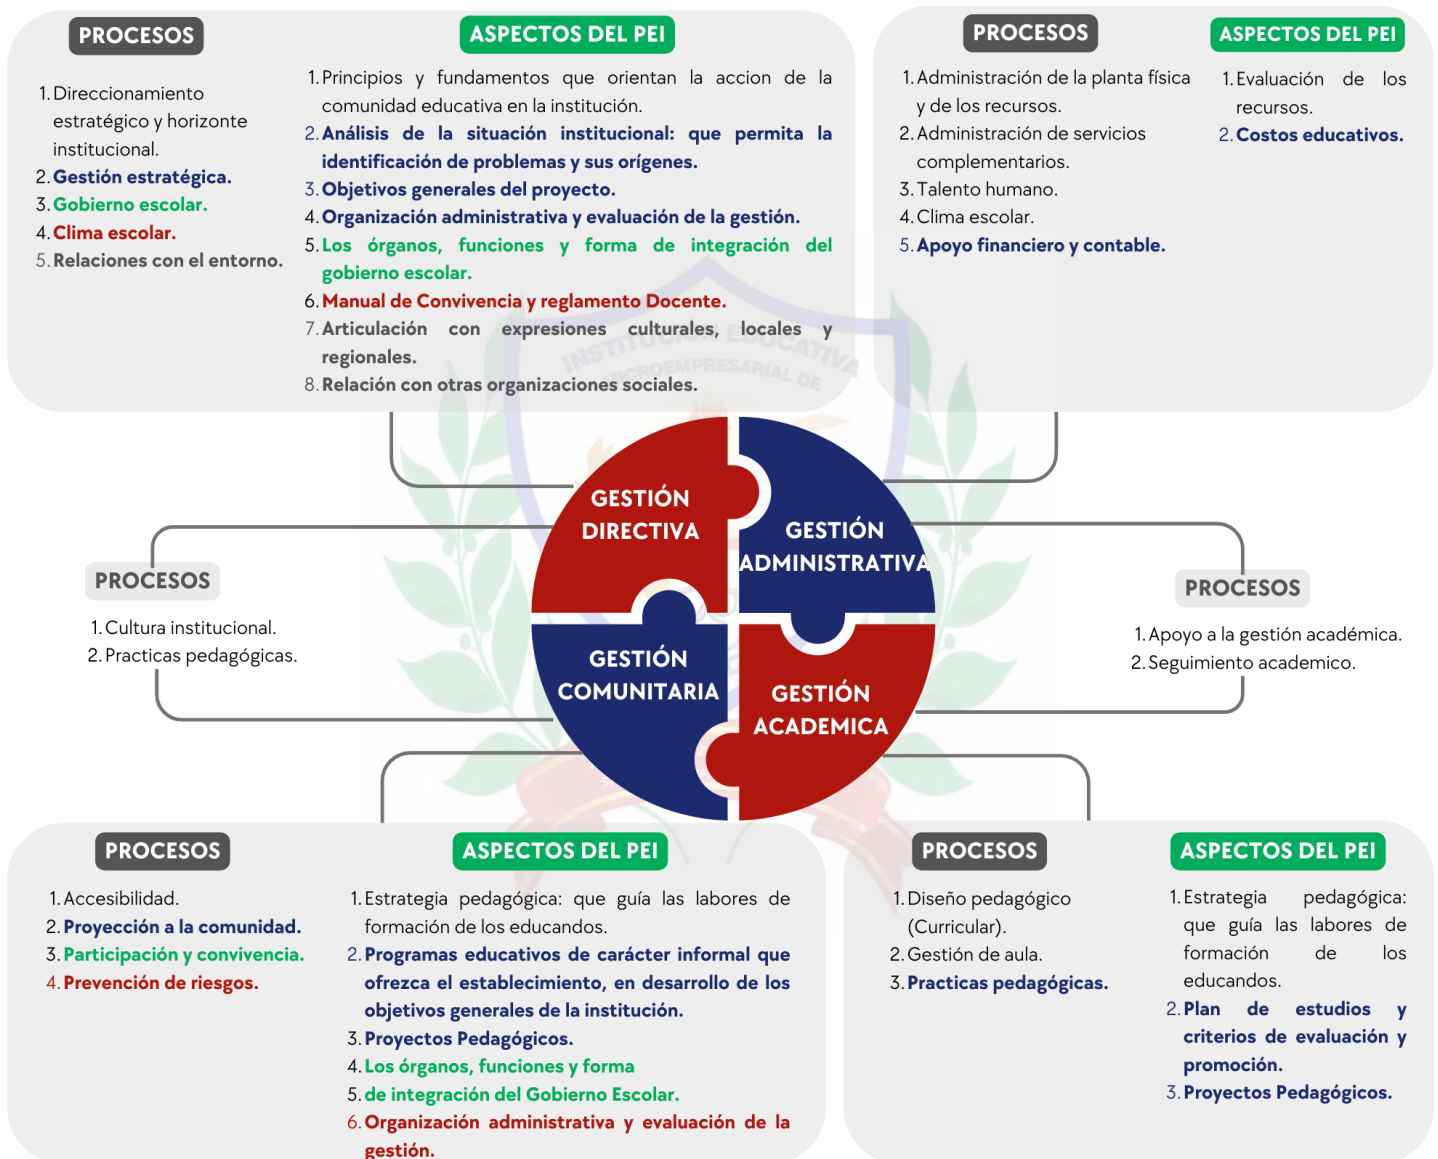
PROCESOS

1. Direccionamiento estratégico y horizonte institucional.
2. Gestión estratégica.
3. Gobierno escolar.
4. Clima escolar.
5. Relaciones con el entorno.

ASPECTOS DEL PEI

1. Principios y fundamentos que orientan la accion de la comunidad educativa en la institución.
2. Análisis de la situación institucional: que permita la identificación de problemas y sus orígenes.
3. Objetivos generales del proyecto.
4. Organización administrativa y evaluación de la gestión.
5. Los órganos, funciones y forma de integración del gobierno escolar.
6. Manual de Convivencia y reglamento Docente.
7. Articulación con expresiones culturales, locales y regionales.
8. Relación con otras organizaciones sociales.

PROCESOS

1. Administración de la planta física y de los recursos.
2. Administración de servicios complementarios.
3. Talento humano.
4. Clima escolar.
5. Apoyo financiero y contable.

ASPECTOS DEL PEI

1. Evaluación de los recursos.
2. Costos educativos.

INSTITUCION EDUCATIVA MICROEMPRESARIAL DE

GESTIÓN DIRECTIVA

GESTIÓN ADMINISTRATIVA

GESTIÓN COMUNITARIA

GESTIÓN ACADEMICA

PROCESOS

1. Cultura institucional.
2. Practicas pedagógicas.

PROCESOS

1. Apoyo a la gestión académica.
2. Seguimiento academico.

PROCESOS

1. Accesibilidad.
2. Proyección a la comunidad.
3. Participación y convivencia.
4. Prevención de riesgos.

ASPECTOS DEL PEI

1. Estrategia pedagógica: que guía las labores de formación de los educandos.
2. Programas educativos de carácter informal que ofrezca el establecimiento, en desarrollo de los objetivos generales de la institución.
3. Proyectos Pedagógicos.
4. Los órganos, funciones y forma
5. de integración del Gobierno Escolar.
6. Organización administrativa y evaluación de la gestión.

PROCESOS

1. Diseño pedagógico (Curricular).
2. Gestión de aula.
3. Practicas pedagógicas.

ASPECTOS DEL PEI

1. Estrategia pedagógica: que guía las labores de formación de los educandos.
2. Plan de estudios y criterios de evaluación y promoción.
3. Proyectos Pedagógicos.